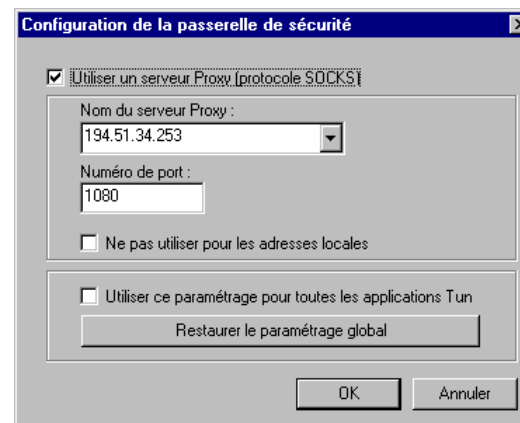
Configuration de la passerelle de sécurité

Utiliser un serveur Proxy (protocole SOCKS)

Nom du serveur Proxy :

194.51.34.253

Numéro de port :

1080

Ne pas utiliser pour les adresses locales

Utiliser ce paramétrage pour toutes les applications Tun

Restaurer le paramétrage global

OK

Annuler